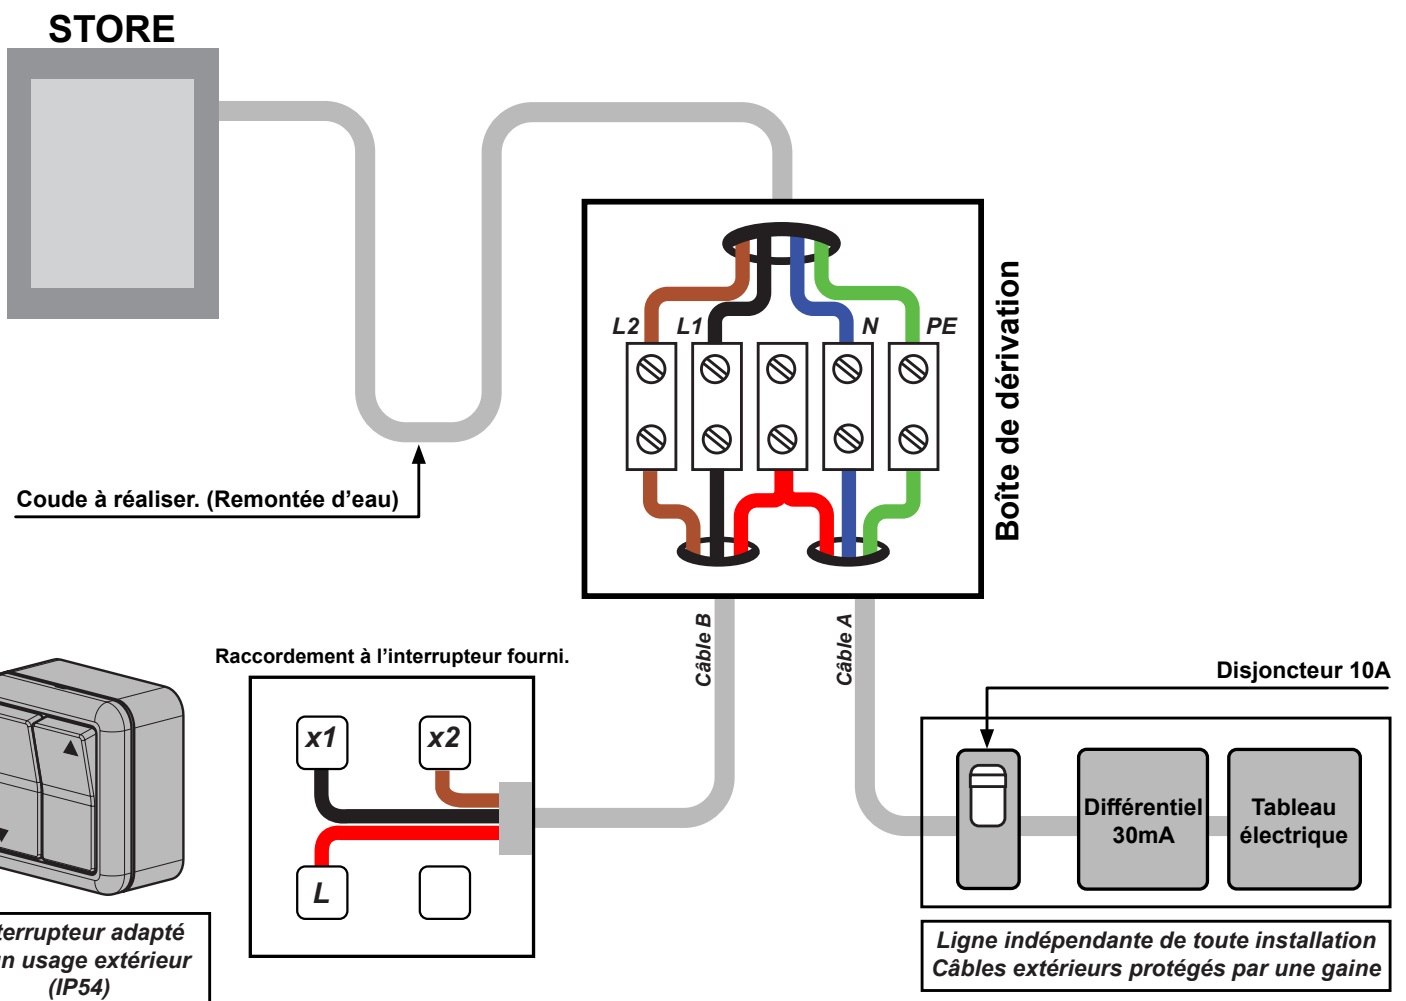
STORE

Coude à réaliser. (Remontée d'eau)

L2 L1 N PE

Boîte de dérivation

Câble B

Câble A

Raccordement à l'interrupteur fourni.

x1 x2

L

Disjoncteur 10A

Différentiel 30mA

Tableau électrique

terrupteur adapté
n usage extérieur
(IP54)

Ligne indépendante de toute installation
Câbles extérieurs protégés par une gaine